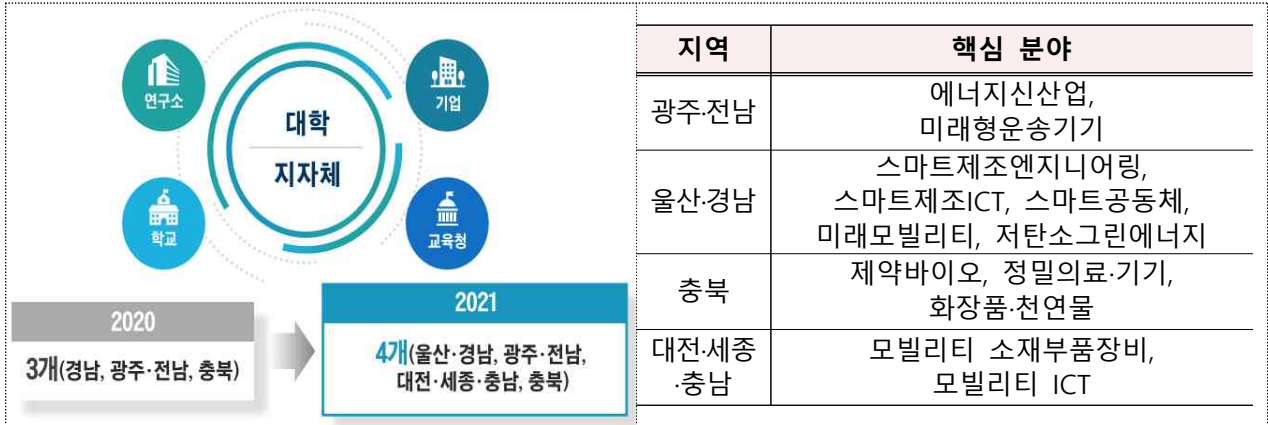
연구소

기업

대학

지자체

학교

교육청

2020

3개(경남, 광주·전남, 충북)

2021

4개(울산·경남, 광주·전남, 대전·세종·충남, 충북)

| 지역 | 핵심 분야 |
|---|---|
| 광주·전남 | 에너지신산업, 미래형운송기기 |
| 울산·경남 | 스마트제조엔지니어링, 스마트제조ICT, 스마트공동체, 미래모빌리티, 저탄소그린에너지 |
| 충북 | 제약바이오, 정밀의료·기기, 화장품·천연물 |
| 대전·세종·충남 | 모빌리티 소재부품장비, 모빌리티 ICT |